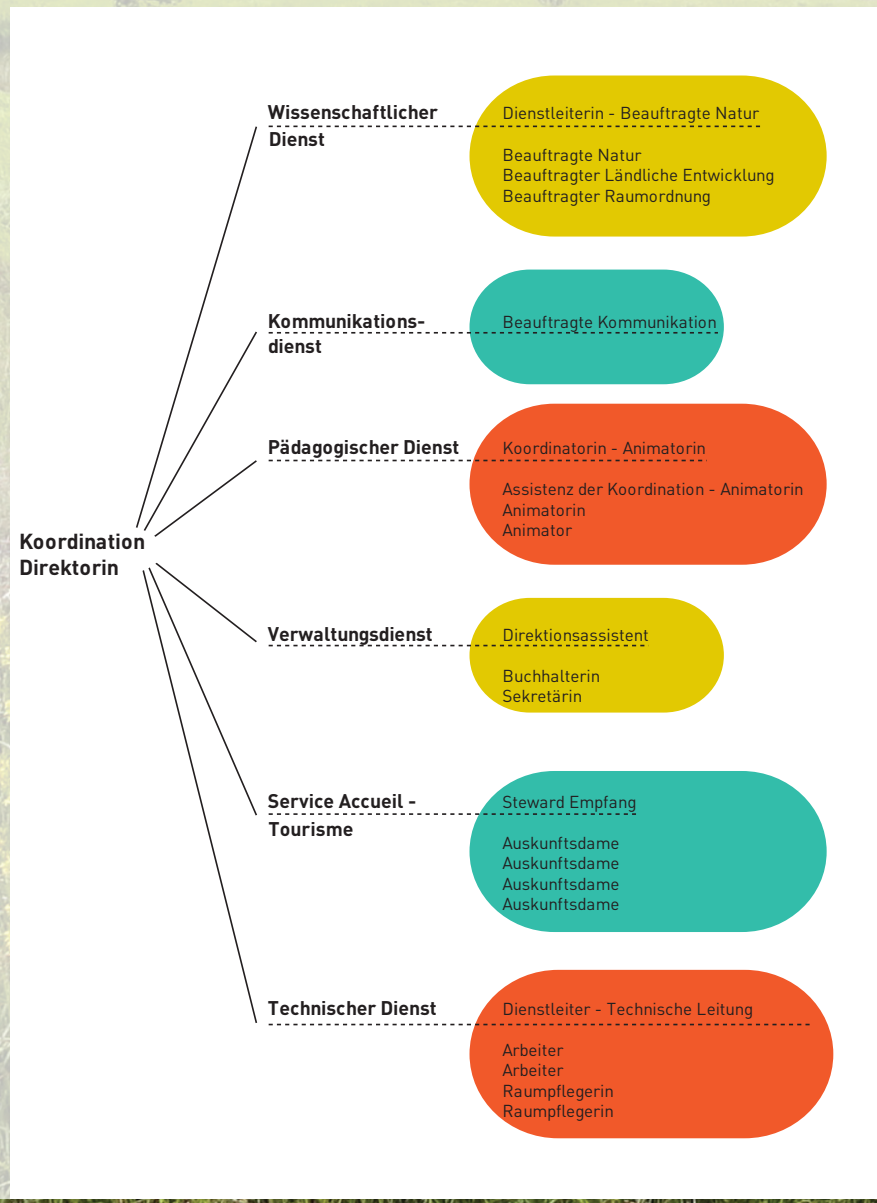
Koordination
Direktorin

Wissenschaftlicher Dienst

Dienstleiterin - Beauftragte Natur

Beauftragte Natur
Beauftragter Ländliche Entwicklung
Beauftragter Raumordnung

Kommunikationsdienst

Beauftragte Kommunikation

Pädagogischer Dienst

Koordinatorin - Animatorin

Assistenz der Koordination - Animatorin
Animatorin
Animator

Verwaltungsdienst

Direktionsassistent

Buchhalterin
Sekretärin

Service Accueil - Tourisme

Steward Empfang

Auskunftsdame
Auskunftsdame
Auskunftsdame
Auskunftsdame

Technischer Dienst

Dienstleiter - Technische Leitung

Arbeiter
Arbeiter
Raumpflegerin
Raumpflegerin